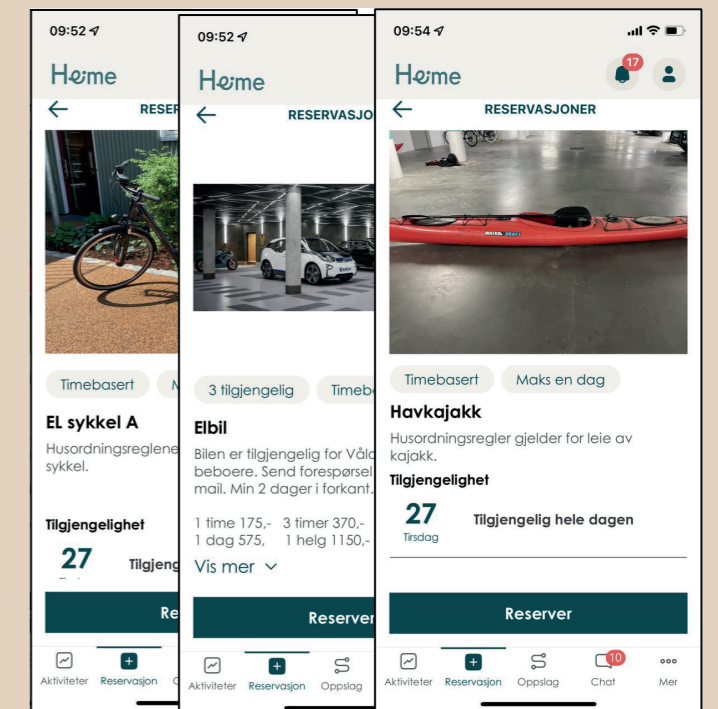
09:52

Heme

RESER

Timebasert

M

EL sykkel A

Husordningsreglene sykkel.

Tilgjengelighet

27

Tilgjeng

Re

Aktiviteter

Reservasjon

09:52

Heme

RESERVASJO

3 tilgjengelig

Timeb

Elbil

Bilen er tilgjengelig for Vål beboere. Send forespørsel mail. Min 2 dager i forkant.

1 time 175,- 3 timer 370,-
1 dag 575, 1 helg 1150,-

Vis mer

Reserver

Aktiviteter

Reservasjon

Oppslag

09:54

Heme

17

RESERVASJONER

Timebasert

Maks en dag

Havkajakk

Husordningsregler gjelder for leie av kajakk.

Tilgjengelighet

27
Tirsdag

Tilgjengelig hele dagen

Reserver

Aktiviteter

Reservasjon

Oppslag

10
Chat

Mer